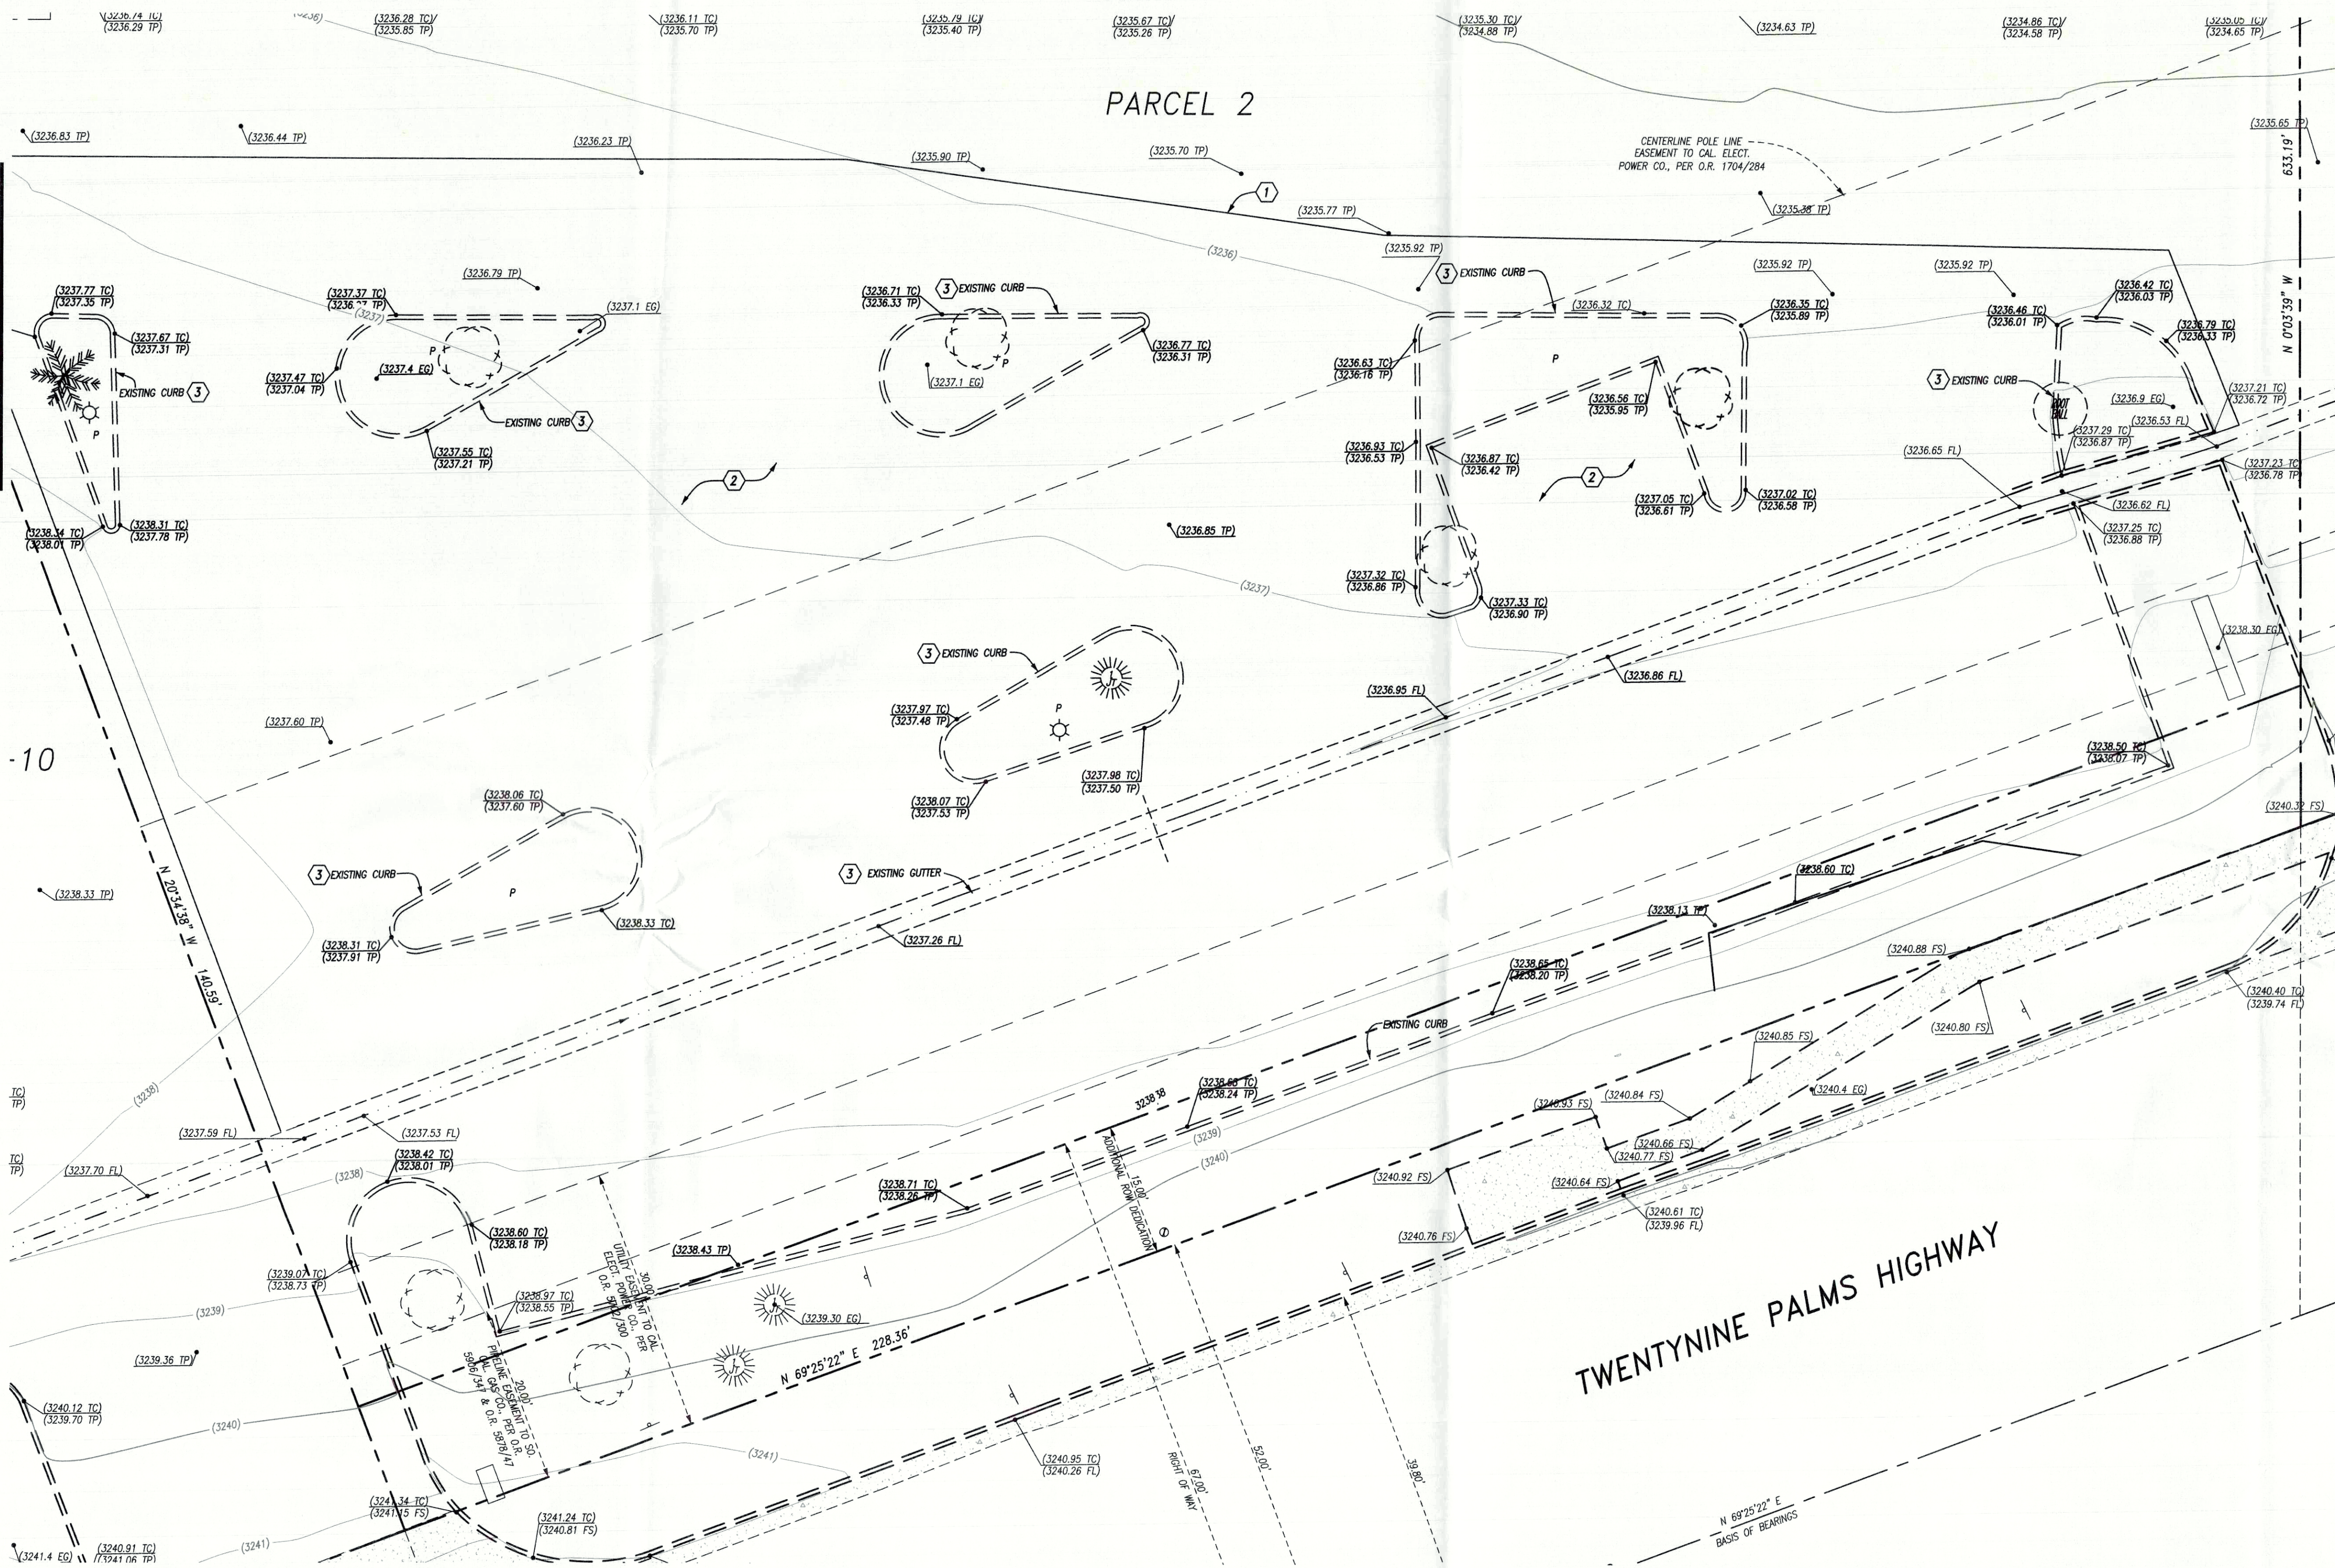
(3236.74 TC)
(3236.29 TP)
(3236)
(3236.28 TC)
(3235.85 TP)
(3236.11 TC)
(3235.70 TP)
(3235.79 TC)
(3235.40 TP)
(3235.67 TC)
(3235.26 TP)
(3235.30 TC)
(3234.88 TP)
(3234.63 TP)
(3234.86 TC)
(3234.58 TP)
(3235.05 TC)
(3234.65 TP)

PARCEL 2

(3236.83 TP)
(3236.44 TP)
(3236.23 TP)
(3235.90 TP)
(3235.70 TP)
(3235.65 TP)
633.19'
CENTERLINE POLE LINE EASEMENT TO CAL. ELECT. POWER CO., PER O.R. 1704/284
1
(3235.77 TP)
(3235.38 TP)
(3236)
(3235.92 TP)
3 EXISTING CURB
(3235.92 TP)
(3235.92 TP)
N 0°03'39" W
(3236.79 TP)
(3237.77 TC)
(3237.35 TP)
(3237.37 TC)
(3236.97 TP)
(3237)
(3237.1 EG)
(3236.71 TC)
(3236.33 TP)
3 EXISTING CURB
(3236.32 TC)
(3236.35 TC)
(3235.89 TP)
(3236.46 TC)
(3236.01 TP)
(3236.42 TC)
(3236.03 TP)
(3237.67 TC)
(3237.31 TP)
(3236.77 TC)
(3236.31 TP)
(3236.79 TC)
(3236.33 TP)
P
P
P
P
(3237.47 TC)
(3237.04 TP)
(3237.4 EG)
(3237.1 EG)
(3236.63 TC)
(3236.16 TP)
3 EXISTING CURB
EXISTING CURB 3
(3236.56 TC)
(3235.95 TP)
ROOT BALL
(3236.9 EG)
(3237.21 TC)
(3236.72 TP)
P
EXISTING CURB 3
(3236.53 FL)
(3237.29 TC)
(3236.87 TP)
(3237.55 TC)
(3237.21 TP)
(3236.93 TC)
(3236.53 TP)
(3236.87 TC)
(3236.42 TP)
(3236.65 FL)
(3237.23 TC)
(3236.78 TP)
2
2
(3237.05 TC)
(3236.61 TP)
(3237.02 TC)
(3236.58 TP)
(3236.62 FL)
(3238.34 TC)
(3238.01 TP)
(3238.31 TC)
(3237.78 TP)
(3236.85 TP)
(3237.25 TC)
(3236.88 TP)
(3237)
(3237.32 TC)
(3236.86 TP)
(3237.33 TC)
(3236.90 TP)
(3238.30 EG)
3 EXISTING CURB
(3236.86 FL)
(3236.95 FL)
P
(3237.97 TC)
(3237.48 TP)
(3237.60 TP)
-10
(3237.98 TC)
(3237.50 TP)
(3238.50 TC)
(3238.07 TP)
(3238.07 TC)
(3237.53 TP)
(3238.06 TC)
(3237.60 TP)
(3240.32 FS)
3 EXISTING CURB
3 EXISTING GUTTER
(3238.60 TC)
P
(3238.33 TP)
N 20°34'38" W 140.59'
(3238.33 TC)
(3238.13 TP)
(3238.31 TC)
(3237.91 TP)
(3237.26 FL)
(3240.88 FS)
(3238.65 TC)
(3238.20 TP)
(3240.40 TC)
(3239.74 FL)
EXISTING CURB
(3240.80 FS)
(3240.85 FS)
(3238)
TC)
TP)
(3238.63 TC)
(3238.24 TP)
3238.38
(3240.4 EG)
(3240.93 FS)
(3240.84 FS)
(3237.59 FL)
(3237.53 FL)
(3239)
ADDITIONAL ROW DEDICATION
15.00'
(3240.66 FS)
(3240.77 FS)
TC)
TP)
(3237.70 FL)
(3238.42 TC)
(3238.01 TP)
(3238)
(3240)
(3240.92 FS)
(3240.64 FS)
(3238.71 TC)
(3238.26 TP)
(3240.61 TC)
(3239.96 FL)
(3238.60 TC)
(3238.18 TP)
(3238.43 TP)
(3240.76 FS)
TWENTYNINE PALMS HIGHWAY
30.00'
UTILITY EASEMENT TO CAL. ELECT. POWER CO. PER O.R. 5818/300
(3239.07 TC)
(3238.73 TP)
(3238.97 TC)
(3238.55 TP)
(3239)
(3239.30 EG)
N 69°25'22" E 228.36'
20.00'
PIPELINE EASEMENT TO SO. CAL. GAS CO. PER O.R. 5906/341 & O.R. 5878/47
(3239.36 TP)
(3240.12 TC)
(3239.70 TP)
(3240)
(3241)
(3240.95 TC)
(3240.26 FL)
67.00'
RIGHT OF WAY
52.00'
39.80'
(3241.34 TC)
(3241.15 FS)
(3241.24 TC)
(3240.81 FS)
N 69°25'22" E
BASIS OF BEARINGS
(3241)
(3241.4 EG)
(3240.91 TC)
(3241.06 TP)